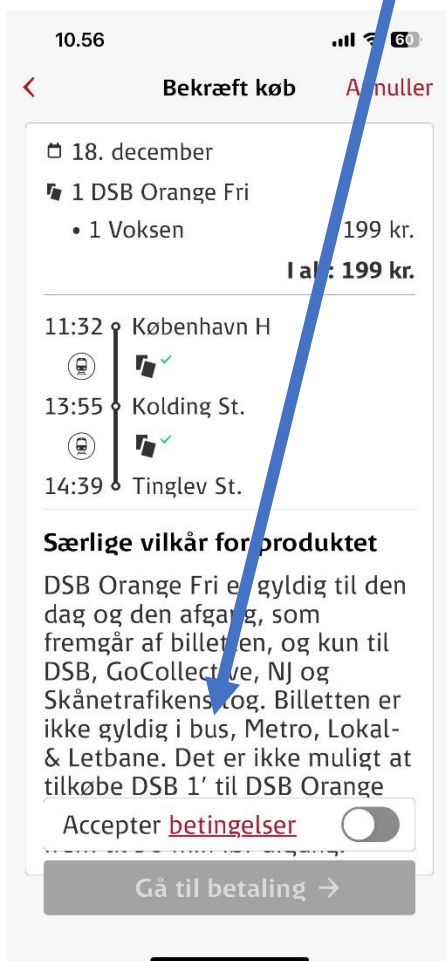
10.56

60

Bekræft køb

A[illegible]nuller

18. december

1 DSB Orange Fri

• 1 Voksen 199 kr.

I a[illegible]: 199 kr.

11:32 København H

13:55 Kolding St.

14:39 Tinglev St.

Særlige vilkår for produktet

DSB Orange Fri e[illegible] gyldig til den dag og den afgang, som fremgår af billetten, og kun til DSB, GoCollect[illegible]e, NJ og Skånetrafikens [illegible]tog. Billetten er ikke gyldig i bus, Metro, Lokal- & Letbane. Det er ikke muligt at tilkøbe DSB 1' til DSB Orange

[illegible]

Accepter betingelser

Gå til betaling →